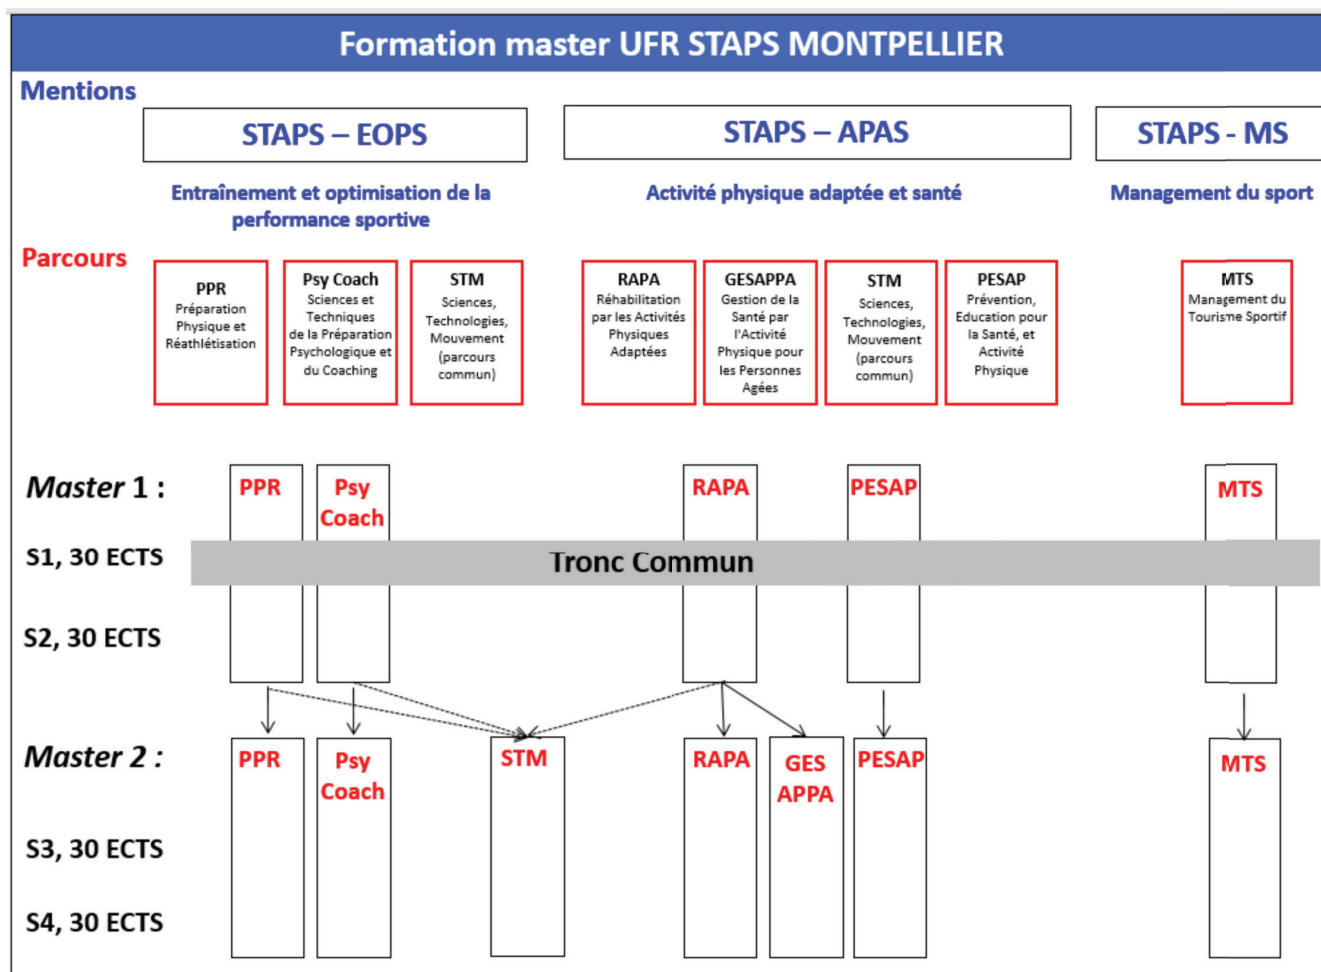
Formation master UFR STAPS MONTPELLIER

Mentions

STAPS – EOPS

STAPS – APAS

STAPS - MS

Entraînement et optimisation de la performance sportive

Activité physique adaptée et santé

Management du sport

Parcours

PPR
Préparation Physique et Réathlétisation

Psy Coach
Sciences et Techniques de la Préparation Psychologique et du Coaching

STM
Sciences, Technologies, Mouvement (parcours commun)

RAPA
Réhabilitation par les Activités Physiques Adaptées

GESAPPA
Gestion de la Santé par l'Activité Physique pour les Personnes Agées

STM
Sciences, Technologies, Mouvement (parcours commun)

PESAP
Prévention, Education pour la Santé, et Activité Physique

MTS
Management du Tourisme Sportif

Master 1 :

S1, 30 ECTS

S2, 30 ECTS

PPR

Psy Coach

RAPA

PESAP

MTS

Tronc Commun

Master 2 :

S3, 30 ECTS

S4, 30 ECTS

PPR

Psy Coach

STM

RAPA

GES APPA

PESAP

MTS